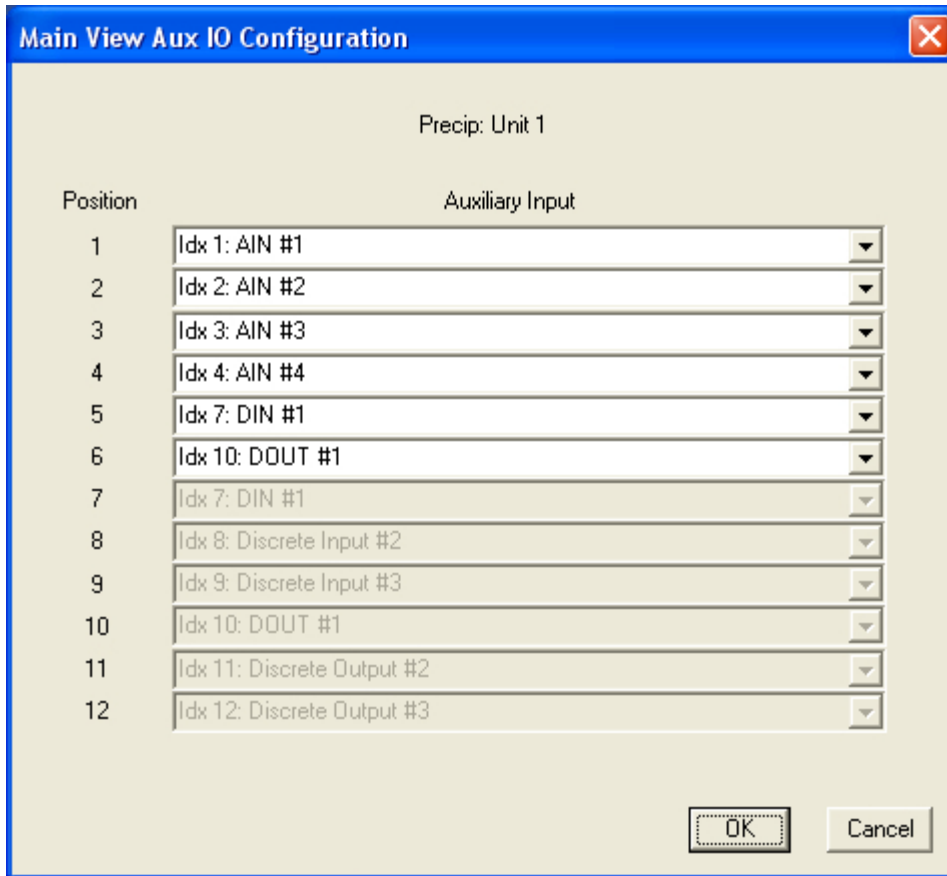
Main View Aux IO Configuration

Precip: Unit 1

| Position | Auxiliary Input |
|---|---|
| 1 | Idx 1: AIN #1 |
| 2 | Idx 2: AIN #2 |
| 3 | Idx 3: AIN #3 |
| 4 | Idx 4: AIN #4 |
| 5 | Idx 7: DIN #1 |
| 6 | Idx 10: DOUT #1 |
| 7 | Idx 7: DIN #1 |
| 8 | Idx 8: Discrete Input #2 |
| 9 | Idx 9: Discrete Input #3 |
| 10 | Idx 10: DOUT #1 |
| 11 | Idx 11: Discrete Output #2 |
| 12 | Idx 12: Discrete Output #3 |

OK Cancel